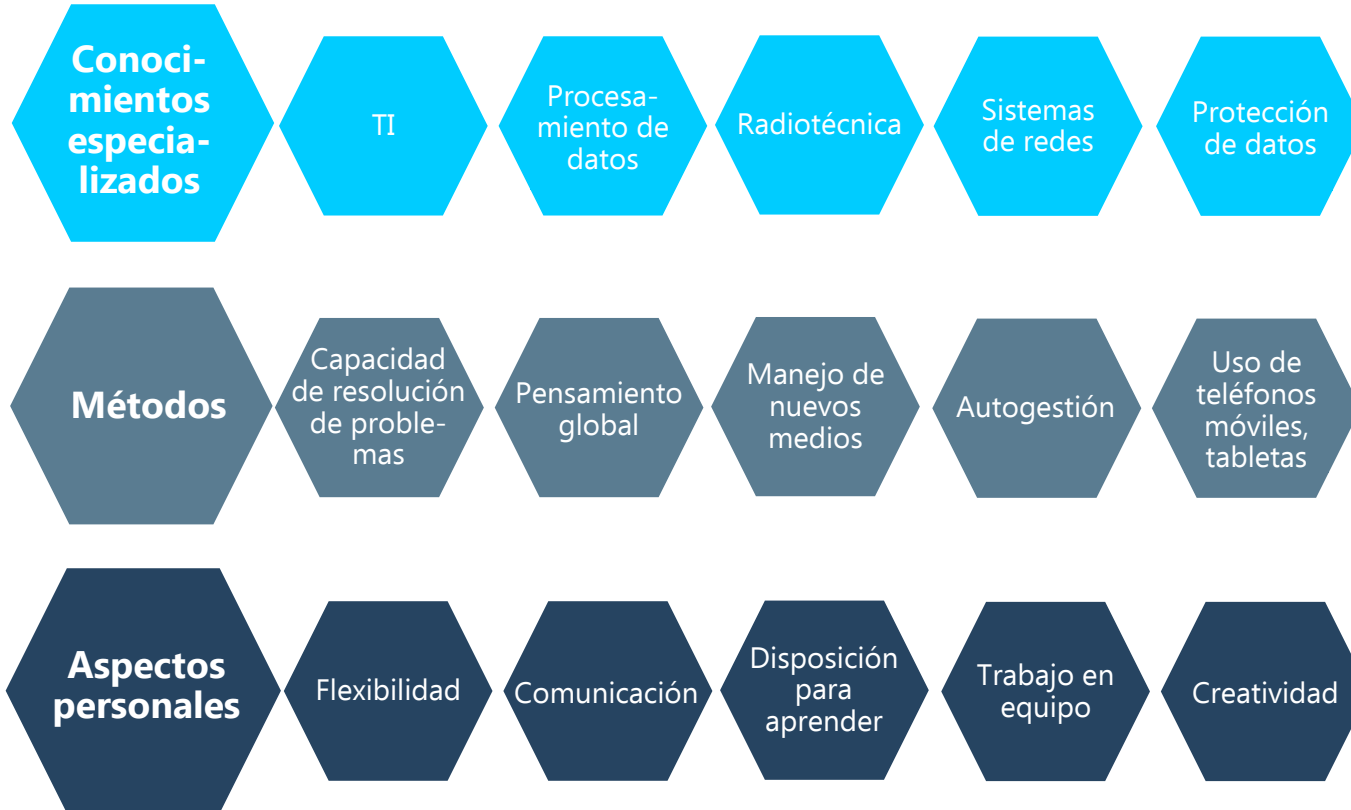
Conocimientos especializados

TI

Procesamiento de datos

Radiotécnica

Sistemas de redes

Protección de datos

Métodos

Capacidad de resolución de problemas

Pensamiento global

Manejo de nuevos medios

Autogestión

Uso de teléfonos móviles, tabletas

Aspectos personales

Flexibilidad

Comunicación

Disposición para aprender

Trabajo en equipo

Creatividad